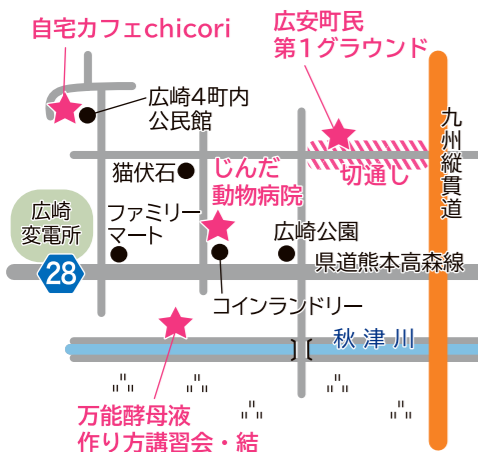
自宅カフェchicori

広安町民
第1グラウンド

広崎4町内
公民館

九州縦貫道

猫伏石

じんだ
動物病院

切通し

広崎
変電所

ファミリー
マート

広崎公園

28

県道熊本高森線

コインランドリー

秋津川

万能酵母液
作り方講習会・結